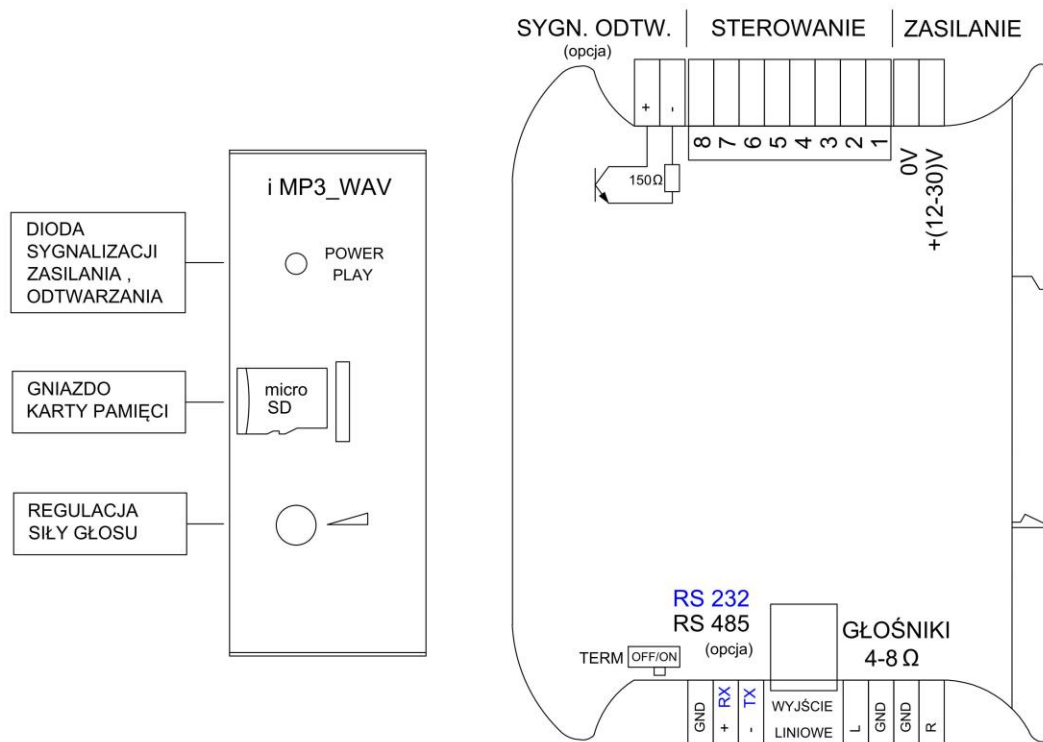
SYGN. ODTW.
(opcja)
STEROWANIE
ZASILANIE

+ -
8 7 6 5 4 3 2 1
150Ω
0V
+(12-30)V

i MP3_WAV

DIODA SYGNALIZACJI ZASILANIA , ODTWARZANIA

POWER PLAY

GNIAZDO KARTY PAMIĘCI

micro SD

REGULACJA SIŁY GŁOSU

RS 232
RS 485
(opcja)

TERM OFF/ON

GŁOŚNIKI
4-8 Ω

GND
RX
+
TX
-
WYJŚCIE LINIOWE
L
GND
GND
R